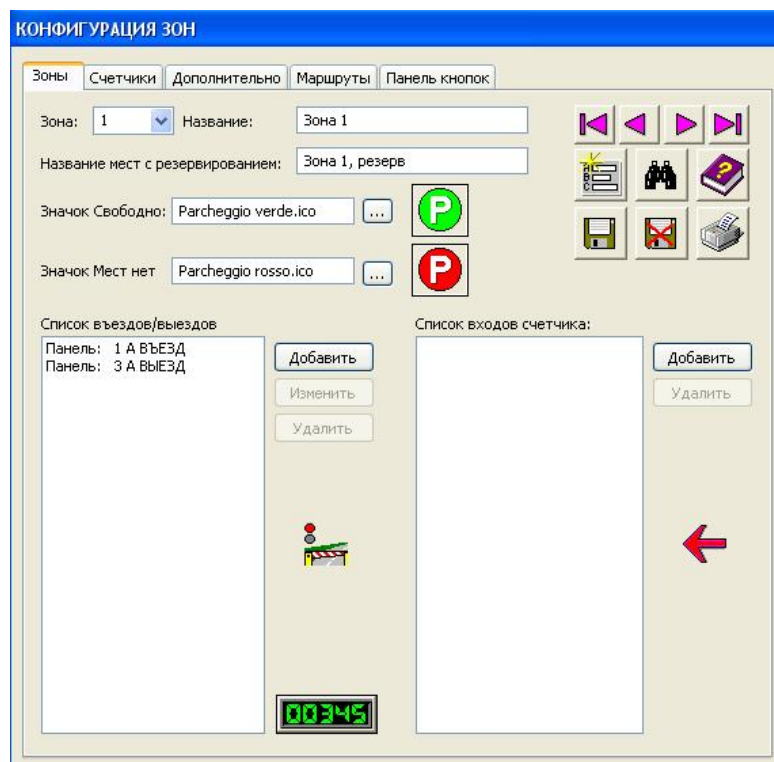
КОНФИГУРАЦИЯ ЗОН

Зоны | Счетчики | Дополнительно | Маршруты | Панель кнопок

Зона: 1 Название: Зона 1

Название мест с резервированием: Зона 1, резерв

Значок Свободно: Parcheggio verde.ico ...

P

Значок Мест нет Parcheggio rosso.ico ...

P

Список въездов/выездов

Панель: 1 А ВЪЕЗД
Панель: 3 А ВЫЕЗД

Добавить
Изменить
Удалить

00345

Список входов счетчика:

Добавить
Удалить